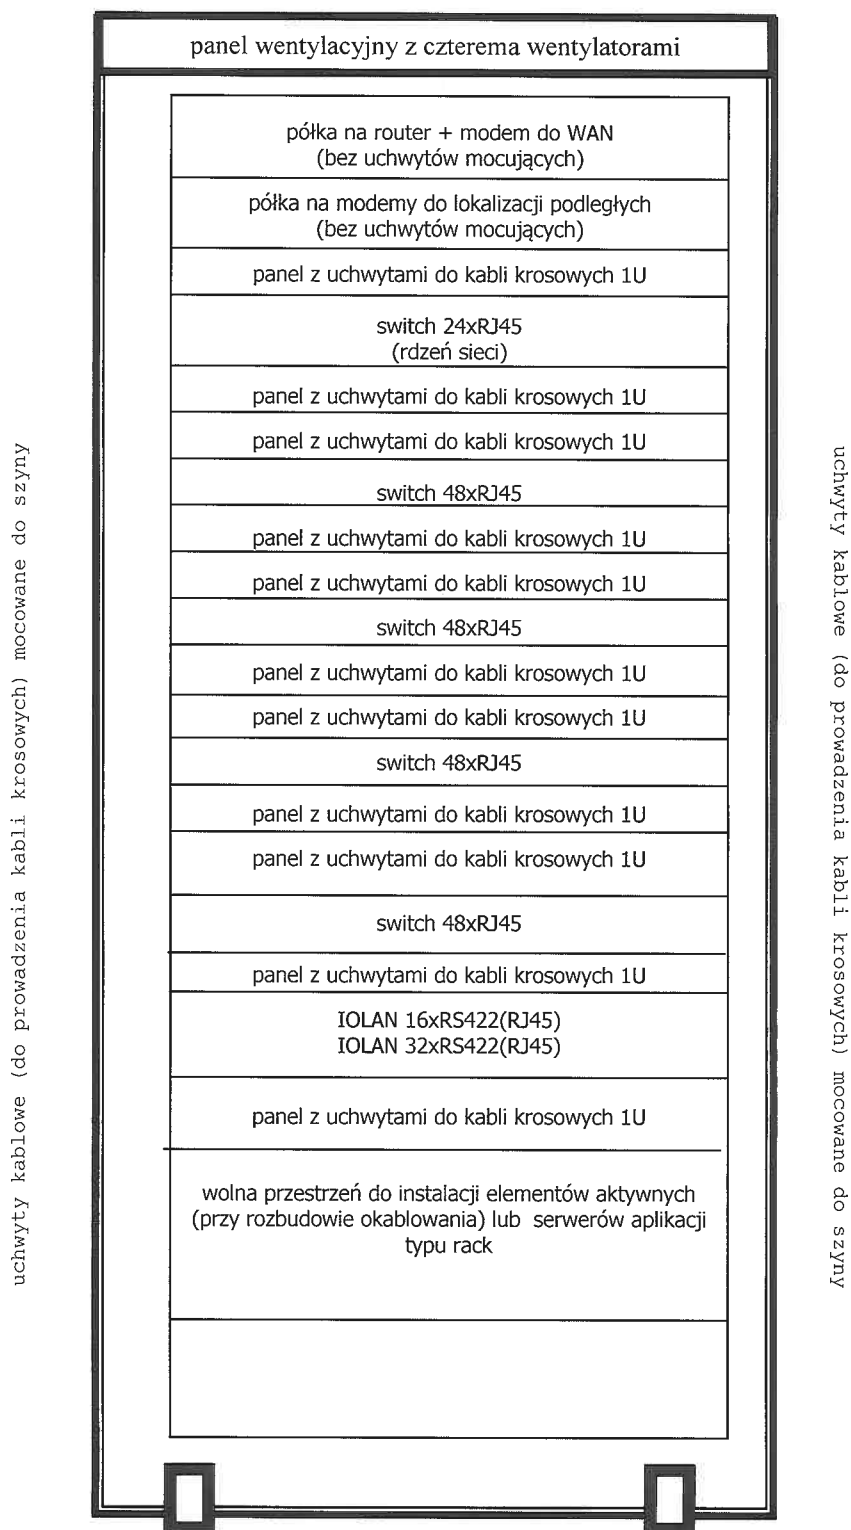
panel wentylacyjny z czterema wentylatorami

półka na router + modem do WAN
(bez uchwytów mocujących)

półka na modemy do lokalizacji podległych
(bez uchwytów mocujących)

panel z uchwytami do kabli krosowych 1U

switch 24xRJ45
(rdzeń sieci)

panel z uchwytami do kabli krosowych 1U

panel z uchwytami do kabli krosowych 1U

switch 48xRJ45

panel z uchwytami do kabli krosowych 1U

panel z uchwytami do kabli krosowych 1U

switch 48xRJ45

panel z uchwytami do kabli krosowych 1U

panel z uchwytami do kabli krosowych 1U

switch 48xRJ45

panel z uchwytami do kabli krosowych 1U

panel z uchwytami do kabli krosowych 1U

switch 48xRJ45

panel z uchwytami do kabli krosowych 1U

IOLAN 16xRS422(RJ45)
IOLAN 32xRS422(RJ45)

panel z uchwytami do kabli krosowych 1U

wolna przestrzeń do instalacji elementów aktywnych (przy rozbudowie okablowania) lub serwerów aplikacji typu rack

uchwyty kablowe (do prowadzenia kabli krosowych) mocowane do szyny

uchwyty kablowe (do prowadzenia kabli krosowych) mocowane do szyny